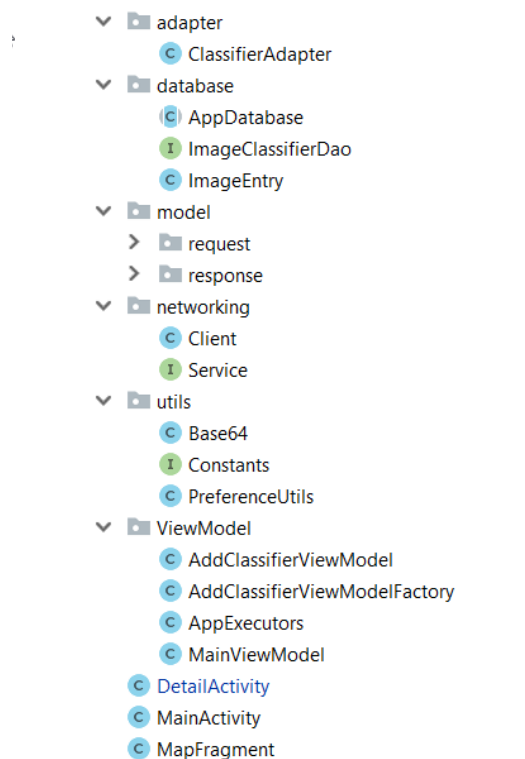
adapter
C ClassifierAdapter
database
C AppDatabase
I ImageClassifierDao
C ImageEntry
model
request
response
networking
C Client
I Service
utils
C Base64
I Constants
C PreferenceUtils
ViewModel
C AddClassifierViewModel
C AddClassifierViewModelFactory
C AppExecutors
C MainViewModel
C DetailActivity
C MainActivity
C MapFragment